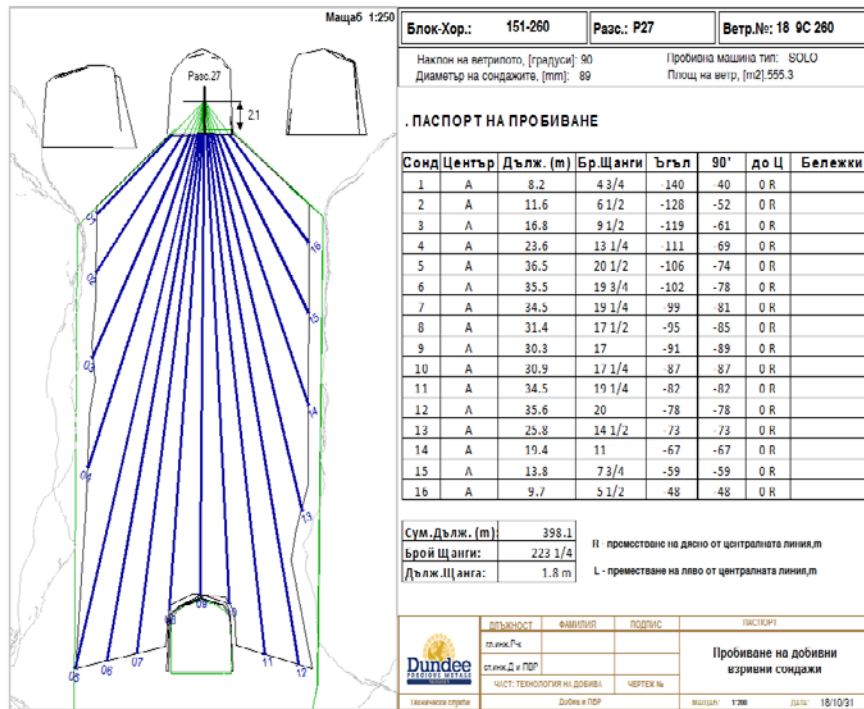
Мащаб 1:250

Разс.27

2.1

05 06 07 08 09 10 11 12 13 14 15 16 01 02 03 04

| Блок-Хор.: | 151-260 | Разс.: P27 | Ветр.№: 18 9С 260 |
|---|---|---|---|

Наклон на ветрилото, [градуси]: 90
Диаметър на сондажите, [mm]: 89
Пробивна машина тип: SOLO
Площ на ветр, [m2]:555.3

. ПАСПОРТ НА ПРОБИВАНЕ

| Сонд | Център | Дълж. (m) | Бр.Щанги | Ъгъл | 90' | до Ц | Бележки |
|---|---|---|---|---|---|---|---|
| 1 | A | 8.2 | 4 3/4 | -140 | -40 | 0 R | |
| 2 | A | 11.6 | 6 1/2 | -128 | -52 | 0 R | |
| 3 | A | 16.8 | 9 1/2 | -119 | -61 | 0 R | |
| 4 | A | 23.6 | 13 1/4 | -111 | -69 | 0 R | |
| 5 | A | 36.5 | 20 1/2 | -106 | -74 | 0 R | |
| 6 | A | 35.5 | 19 3/4 | -102 | -78 | 0 R | |
| 7 | A | 34.5 | 19 1/4 | -99 | -81 | 0 R | |
| 8 | A | 31.4 | 17 1/2 | -95 | -85 | 0 R | |
| 9 | A | 30.3 | 17 | -91 | -89 | 0 R | |
| 10 | A | 30.9 | 17 1/4 | -87 | -87 | 0 R | |
| 11 | A | 34.5 | 19 1/4 | -82 | -82 | 0 R | |
| 12 | A | 35.6 | 20 | -78 | -78 | 0 R | |
| 13 | A | 25.8 | 14 1/2 | -73 | -73 | 0 R | |
| 14 | A | 19.4 | 11 | -67 | -67 | 0 R | |
| 15 | A | 13.8 | 7 3/4 | -59 | -59 | 0 R | |
| 16 | A | 9.7 | 5 1/2 | -48 | 48 | 0 R | |

| Сум.Дълж. (m): | 398.1 |
|---|---|
| Брой Щанги: | 223 1/4 |
| Дълж.Щанга: | 1.8 m |

R - преместване на дясно от централната линия,m

L - преместване на ляво от централната линия,m

Dundee PRECIOUS METALS

| ДЛЪЖНОСТ | ФАМИЛИЯ | ПОДПИС | ПАСПОРТ |
|---|---|---|---|
| гл.инж.Рчк | | | Пробиване на добивни взривни сондажи |
| гл.инж.Д и ПВР | | | |
| ЧАСТ: ТЕХНОЛОГИЯ НА ДОБИВА | | ЧЕРТЕЖ № | |
| Технически служби | Добив и ПВР | | мащаб: 1:200 дата: 18/10/31 |